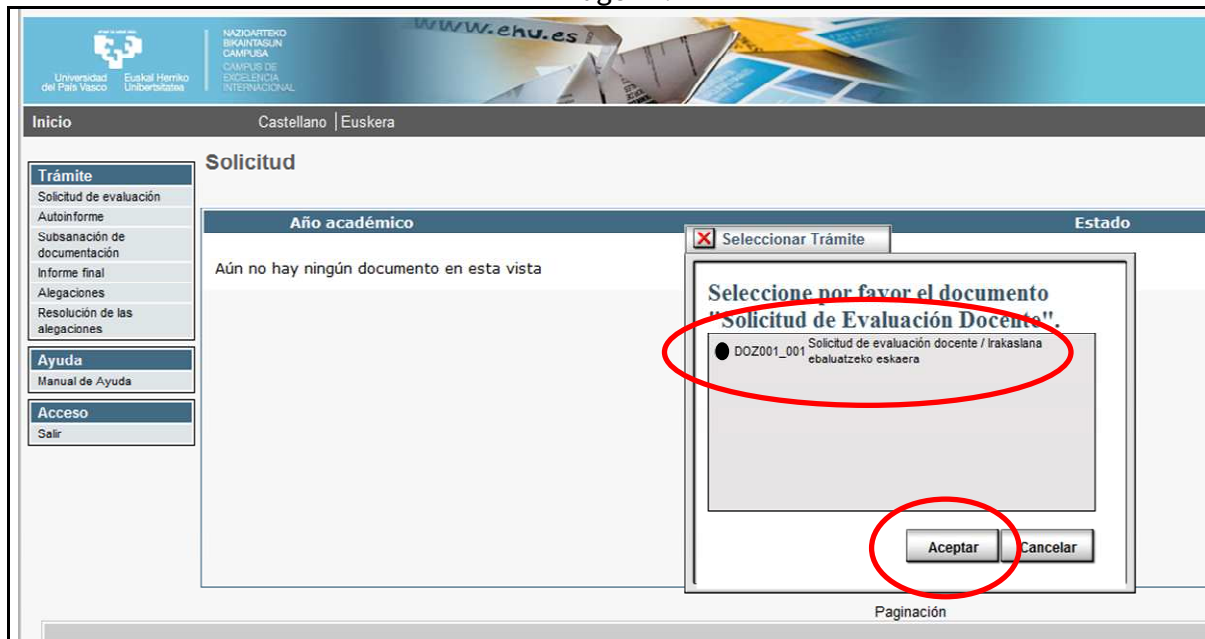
Universidad del País Vasco Euskal Herriko Unibertsitatea

NAZIOARTEKO BIKAINTASUN CAMPUSA
CAMPUS DE EXCELENCIA INTERNACIONAL

www.ehu.es

Inicio

Castellano | Euskera

Trámite
Solicitud de evaluación
Autoinforme
Subsanación de documentación
Informe final
Alegaciones
Resolución de las alegaciones

Ayuda
Manual de Ayuda

Acceso
Salir

Solicitud

| Año académico | Estado |
|---|---|
| Aún no hay ningún documento en esta vista | |

Seleccionar Trámite

Seleccione por favor el documento "Solicitud de Evaluación Docente".

DOZ001_001 Solicitud de evaluación docente / Irakaslana ebaluatzeko eskaera

Aceptar Cancelar

Paginación